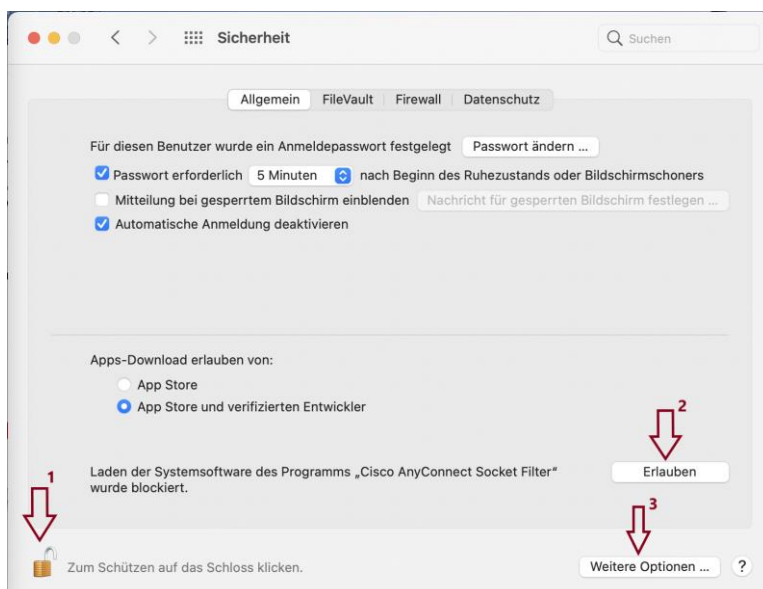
Sicherheit

Suchen

Allgemein | FileVault | Firewall | Datenschutz

Für diesen Benutzer wurde ein Anmeldepasswort festgelegt Passwort ändern ...

Passwort erforderlich 5 Minuten nach Beginn des Ruhezustands oder Bildschirmschoners

Mitteilung bei gesperrtem Bildschirm einblenden Nachricht für gesperrten Bildschirm festlegen ...

Automatische Anmeldung deaktivieren

Apps-Download erlauben von:

App Store

App Store und verifizierten Entwickler

2

Laden der Systemsoftware des Programms „Cisco AnyConnect Socket Filter" wurde blockiert.

Erlauben

1

3

Zum Schützen auf das Schloss klicken.

Weitere Optionen ...

?